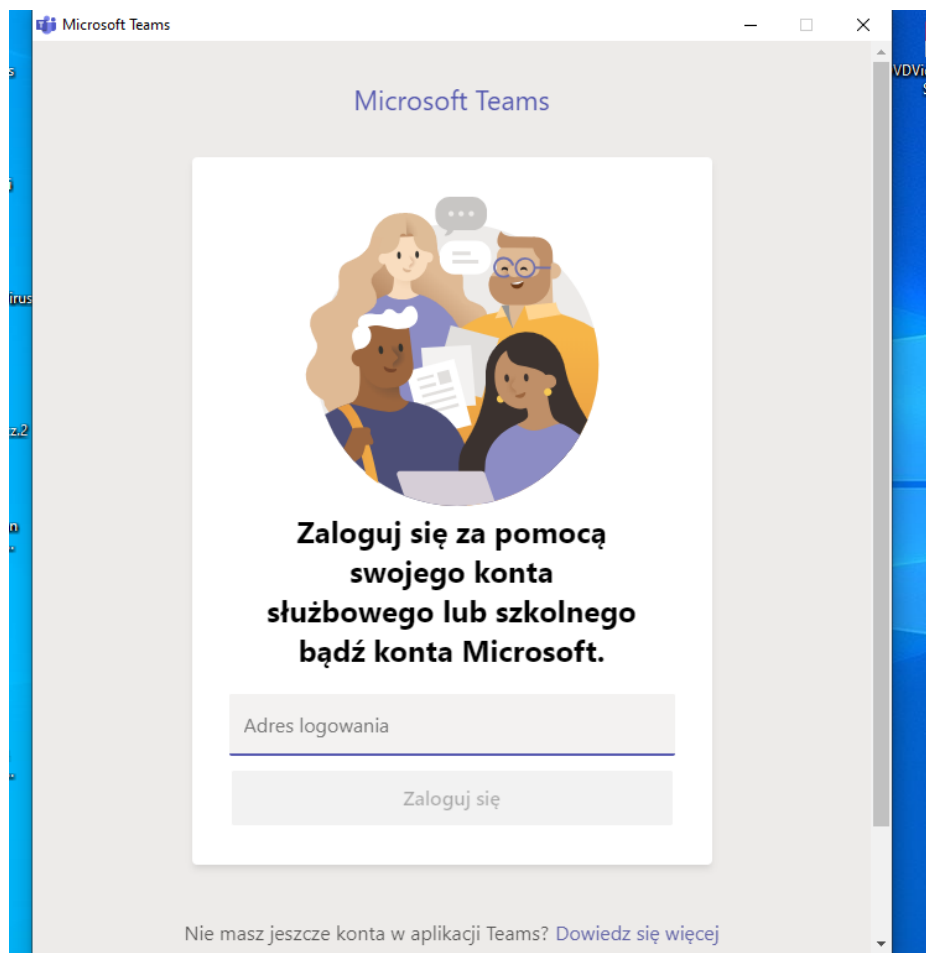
Microsoft Teams

Microsoft Teams

Zaloguj się za pomocą swojego konta służbowego lub szkolnego bądź konta Microsoft.

Adres logowania

Zaloguj się

Nie masz jeszcze konta w aplikacji Teams? Dowiedz się więcej